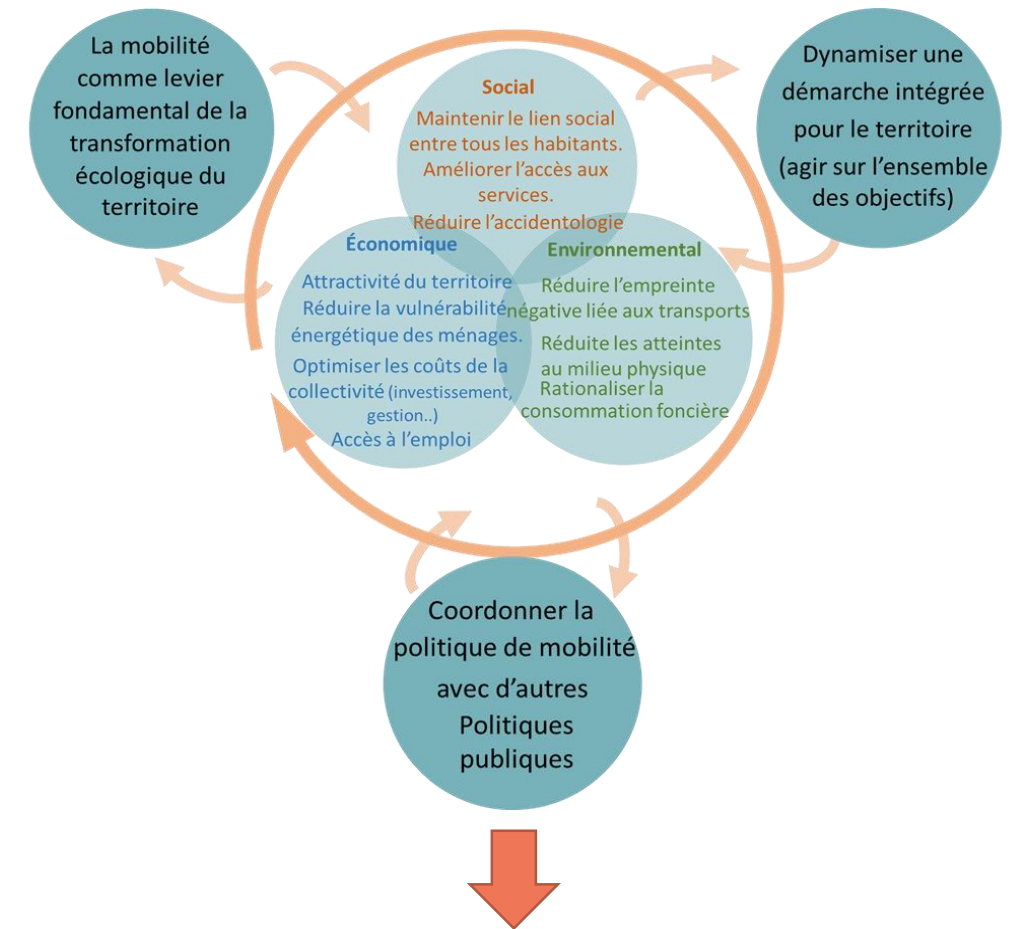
La mobilité comme levier fondamental de la transformation écologique du territoire

Dynamiser une démarche intégrée pour le territoire (agir sur l'ensemble des objectifs)

Social
Maintenir le lien social entre tous les habitants.
Améliorer l'accès aux services.
Réduire l'accidentologie

Économique
Attractivité du territoire
Réduire la vulnérabilité énergétique des ménages.
Optimiser les coûts de la collectivité (investissement, gestion..)
Accès à l'emploi

Environnemental
Réduire l'empreinte négative liée aux transports
Réduite les atteintes au milieu physique
Rationaliser la consommation foncière

Coordonner la politique de mobilité avec d'autres Politiques publiques